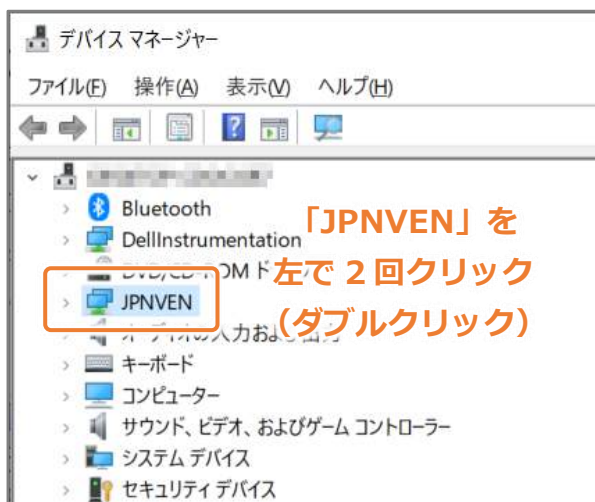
デバイス マネージャー

ファイル(F) 操作(A) 表示(V) ヘルプ(H)

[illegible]

Bluetooth

DellInstrumentation

DVD/CD-ROM ド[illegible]

JPNVEN

オーディオの入力およ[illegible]

キーボード

コンピューター

サウンド、ビデオ、およびゲーム コントローラー

システム デバイス

セキュリティ デバイス

「JPNVEN」を
左で 2 回クリック
(ダブルクリック)